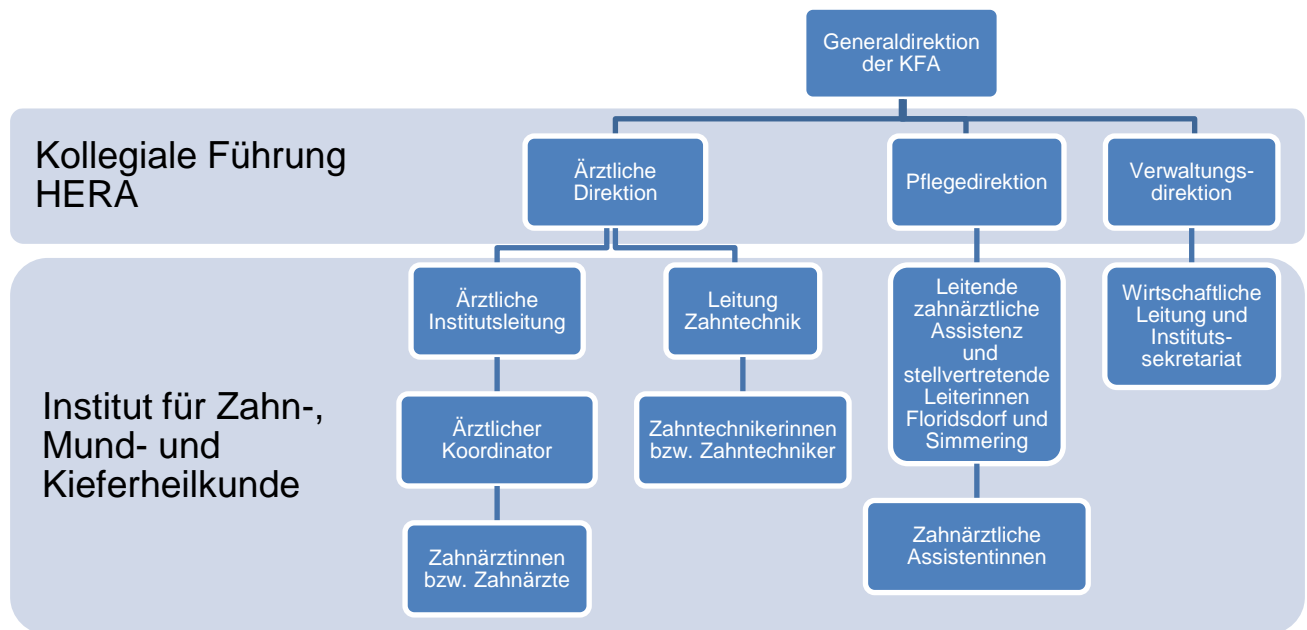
Generaldirektion der KFA

Kollegiale Führung HERA

Ärztliche Direktion

Pflegedirektion

Verwaltungsdirektion

Institut für Zahn-, Mund- und Kieferheilkunde

Ärztliche Institutsleitung

Leitung Zahntechnik

Leitende zahnärztliche Assistenz und stellvertretende Leiterinnen Floridsdorf und Simmering

Wirtschaftliche Leitung und Institutssekretariat

Ärztlicher Koordinator

Zahntechnikerinnen bzw. Zahntechniker

Zahnärztliche Assistentinnen

Zahnärztinnen bzw. Zahnärzte